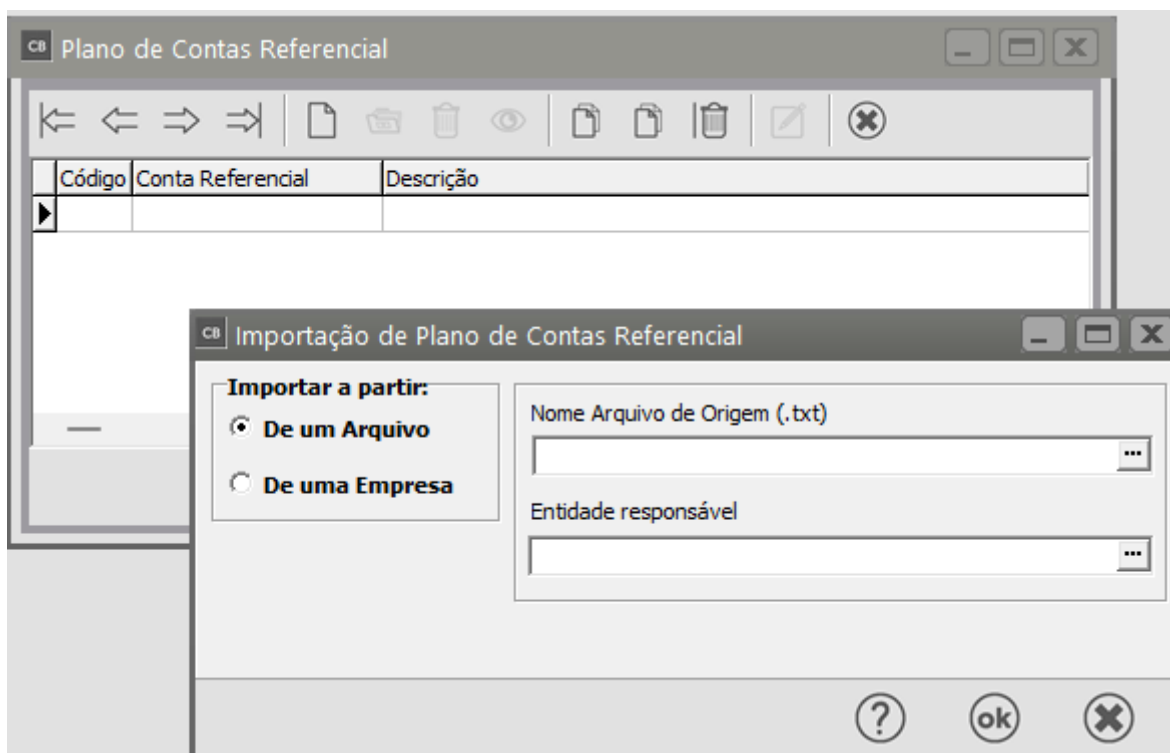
CB Plano de Contas Referencial

| Código | Conta Referencial | Descrição |
|---|---|---|
| | | |

CB Importação de Plano de Contas Referencial

Importar a partir:
De um Arquivo
De uma Empresa

Nome Arquivo de Origem (.txt)
...
Entidade responsável
...

ok